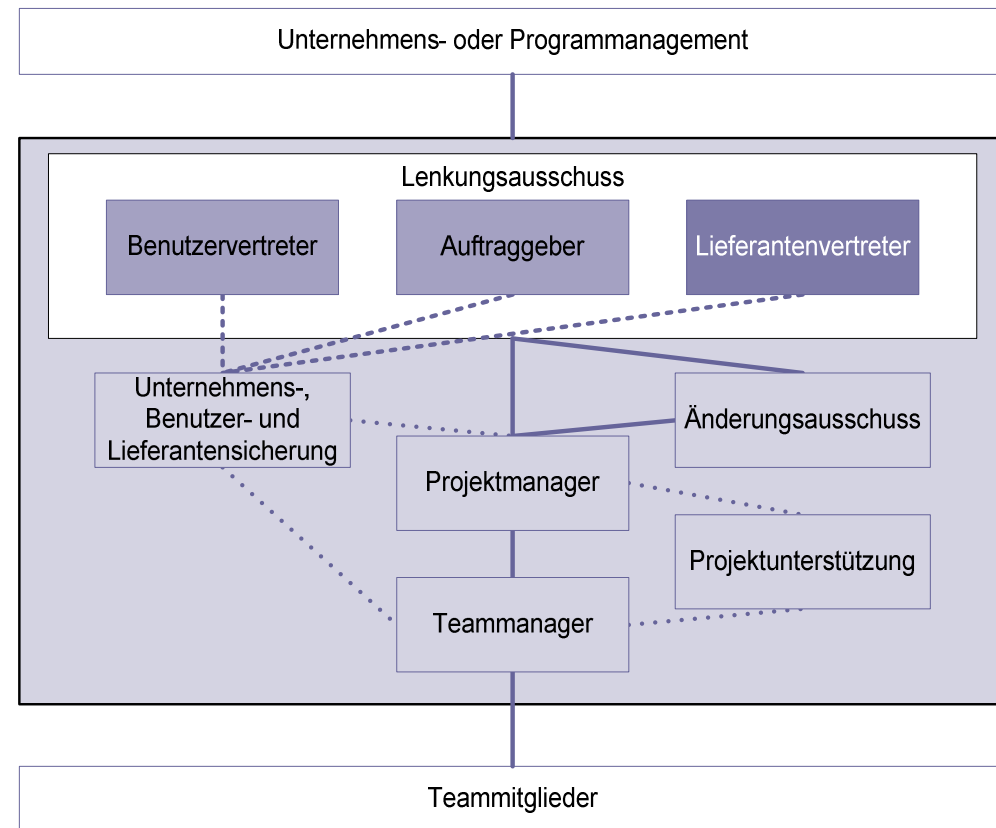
Unternehmens- oder Programmanagement

Lenkungsausschuss

Benutzervertreter

Auftraggeber

Lieferantenvertreter

Unternehmens-, Benutzer- und Lieferantensicherung

Änderungsausschuss

Projektmanager

Projektunterstützung

Teammanager

Teammitglieder